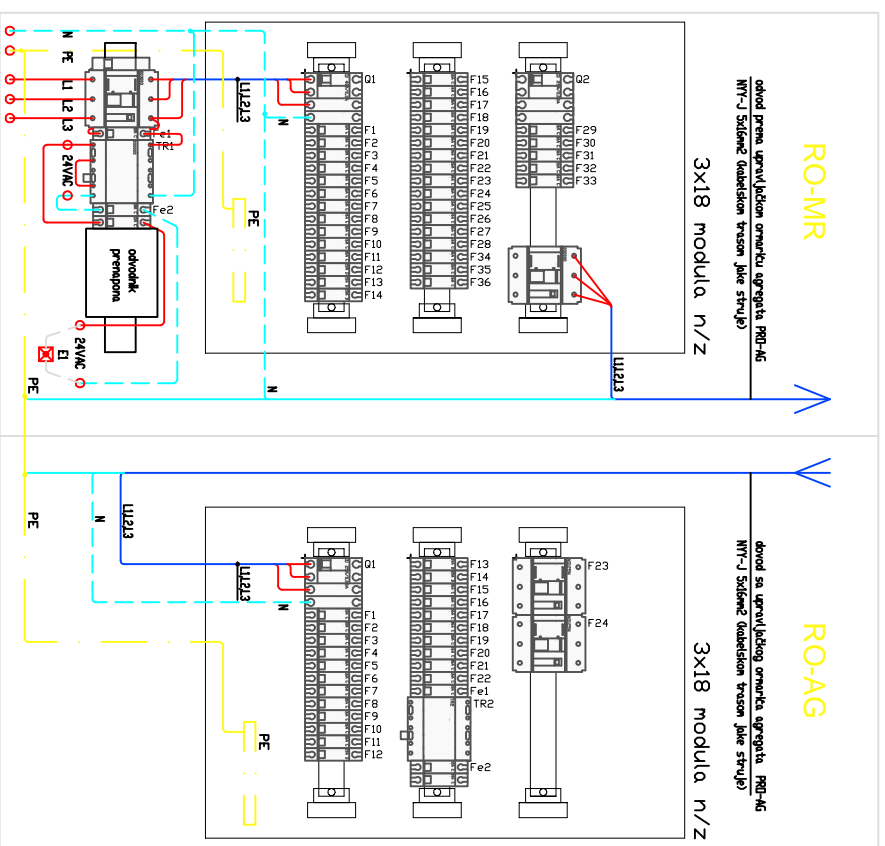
RO-MR

odvod prema upravljačkom ormariću agregata PRO-AG
NYY-J 5x16mm2 (kabelskom trasom jake struje)

3x18 modula n/z

N
PE
L1
L2
L3
24VAC
Fe1
TR1
Fe2
odvodnik prenapona
E1
24VAC
PE
PE
N
L1L2L3
N
L1L2L3

Q1
F1
F2
F3
F4
F5
F6
F7
F8
F9
F10
F11
F12
F13
F14

F15
F16
F17
F18
F19
F20
F21
F22
F23
F24
F25
F26
F27
F28
F34
F35
F36

Q2
F29
F30
F31
F32
F33

RO-AG

dovod sa upravljačkog ormarića agregata PRO-AG
NYY-J 5x16mm2 (kabelskom trasom jake struje)

3x18 modula n/z

PE
N
L1L2L3
L1L2L3
N
PE

Q1
F1
F2
F3
F4
F5
F6
F7
F8
F9
F10
F11
F12

F13
F14
F15
F16
F17
F18
F19
F20
F21
F22
Fe1
TR2
Fe2

F23
F24